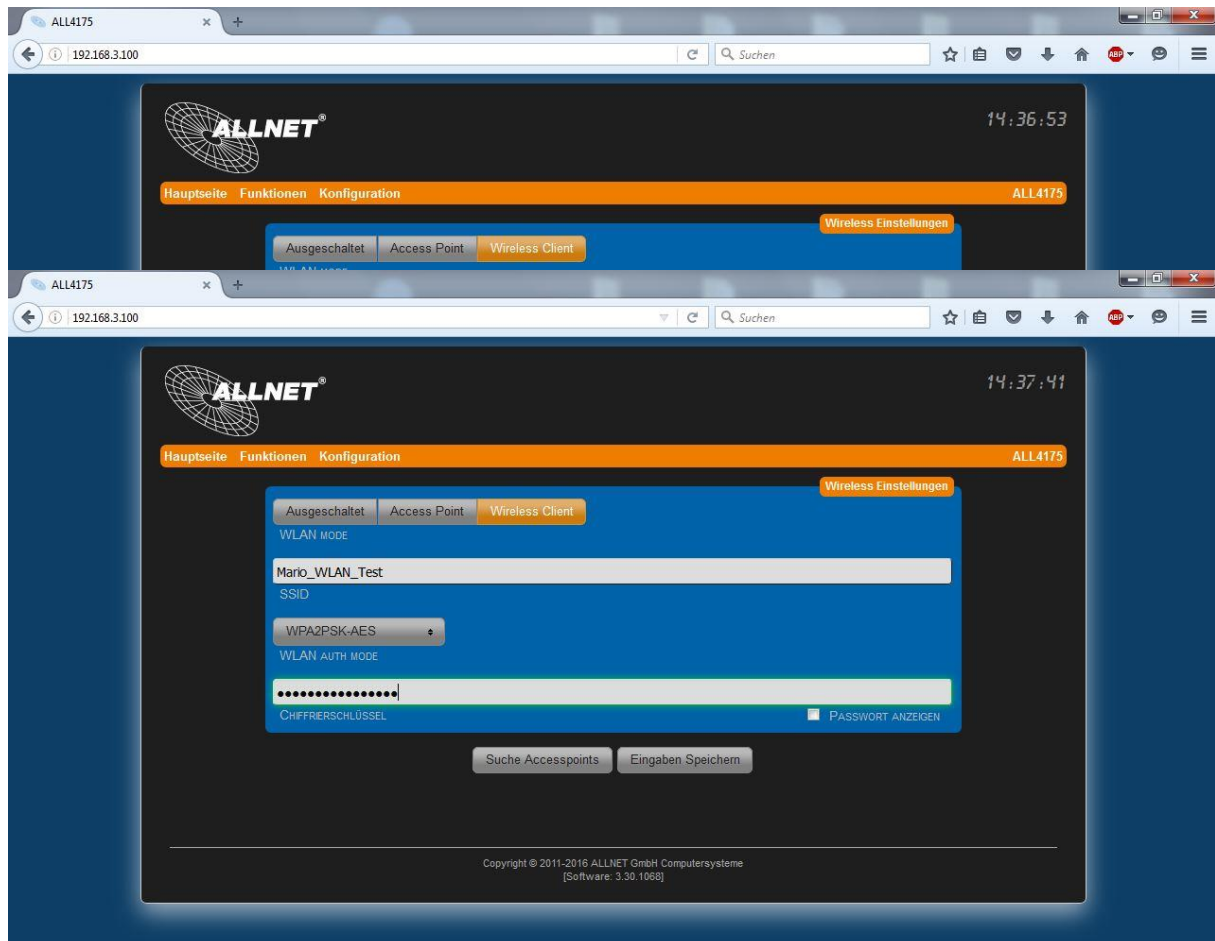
ALL4175

192.168.3.100

Suchen

ALLNET®

14:36:53

Hauptseite Funktionen Konfiguration

ALL4175

Wireless Einstellungen

Ausgeschaltet Access Point Wireless Client

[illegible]

ALL4175

192.168.3.100

Suchen

ALLNET®

14:37:41

Hauptseite Funktionen Konfiguration

ALL4175

Wireless Einstellungen

Ausgeschaltet Access Point Wireless Client

WLAN MODE

Mario_WLAN_Test

SSID

WPA2PSK-AES

WLAN AUTH MODE

••••••••••••••••

CHIFFRIERSCHLÜSSEL

PASSWORT ANZEIGEN

Suche Accesspoints Eingaben Speichern

Copyright © 2011-2016 ALLNET GmbH Computersysteme
[Software: 3.30.1068]